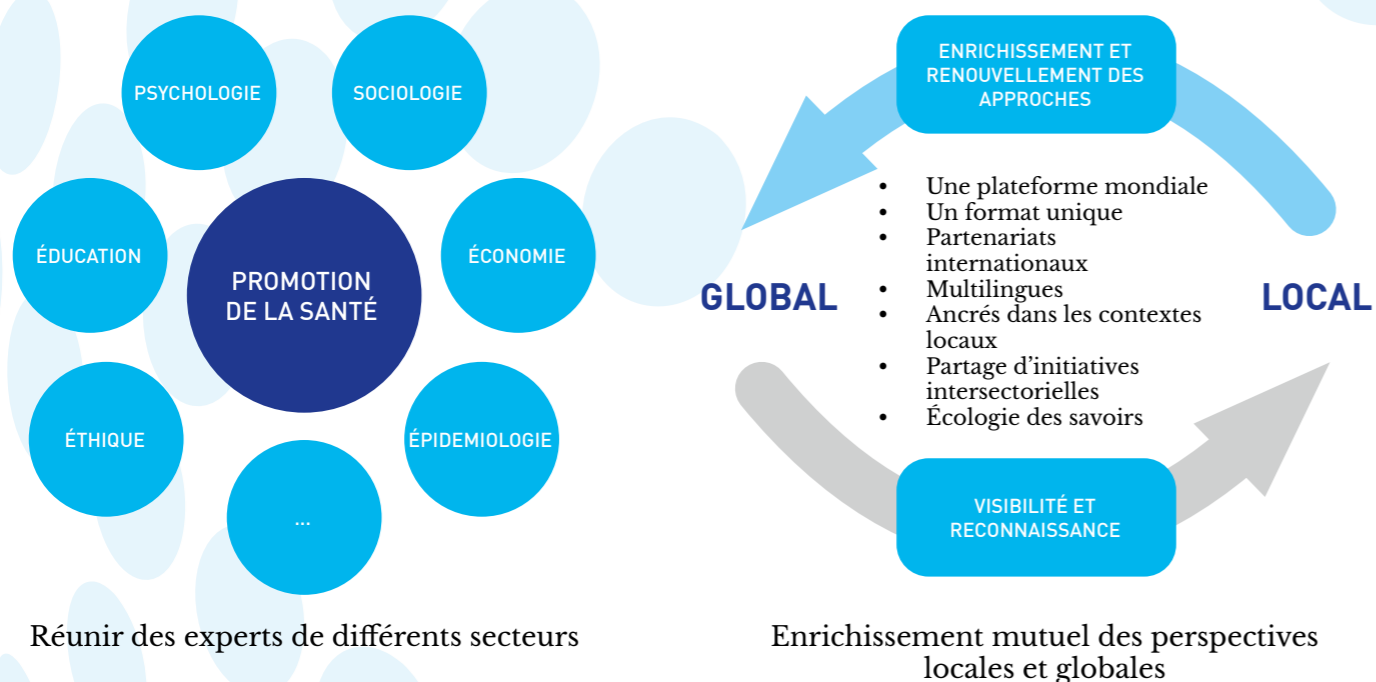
PSYCHOLOGIE

SOCIOLOGIE

ÉDUCATION

PROMOTION DE LA SANTÉ

ÉCONOMIE

ÉTHIQUE

ÉPIDEMIOLOGIE

...

Réunir des experts de différents secteurs

ENRICHISSEMENT ET RENOUVELLEMENT DES APPROCHES

GLOBAL

- Une plateforme mondiale
- Un format unique
- Partenariats internationaux
- Multilingues
- Ancrés dans les contextes locaux
- Partage d'initiatives intersectorielles
- Écologie des savoirs

LOCAL

VISIBILITÉ ET RECONNAISSANCE

Enrichissement mutuel des perspectives locales et globales